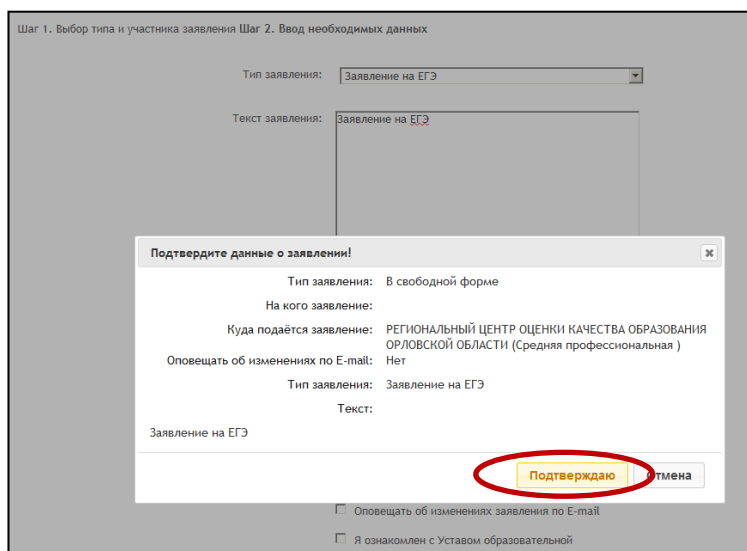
Шаг 1. Выбор типа и участника заявления Шаг 2. Ввод необходимых данных

Тип заявления: Заявление на ЕГЭ

Текст заявления: Заявление на ЕГЭ

Подтвердите данные о заявлении!

Тип заявления: В свободной форме

На кого заявление:

Куда подаётся заявление: РЕГИОНАЛЬНЫЙ ЦЕНТР ОЦЕНКИ КАЧЕСТВА ОБРАЗОВАНИЯ ОРЛОВСКОЙ ОБЛАСТИ (Средняя профессиональная )

Оповещать об изменениях по E-mail: Нет

Тип заявления: Заявление на ЕГЭ

Текст:

Заявление на ЕГЭ

Подтверждаю Отмена

Оповещать об изменениях заявления по E-mail

Я ознакомлен с Уставом образовательной